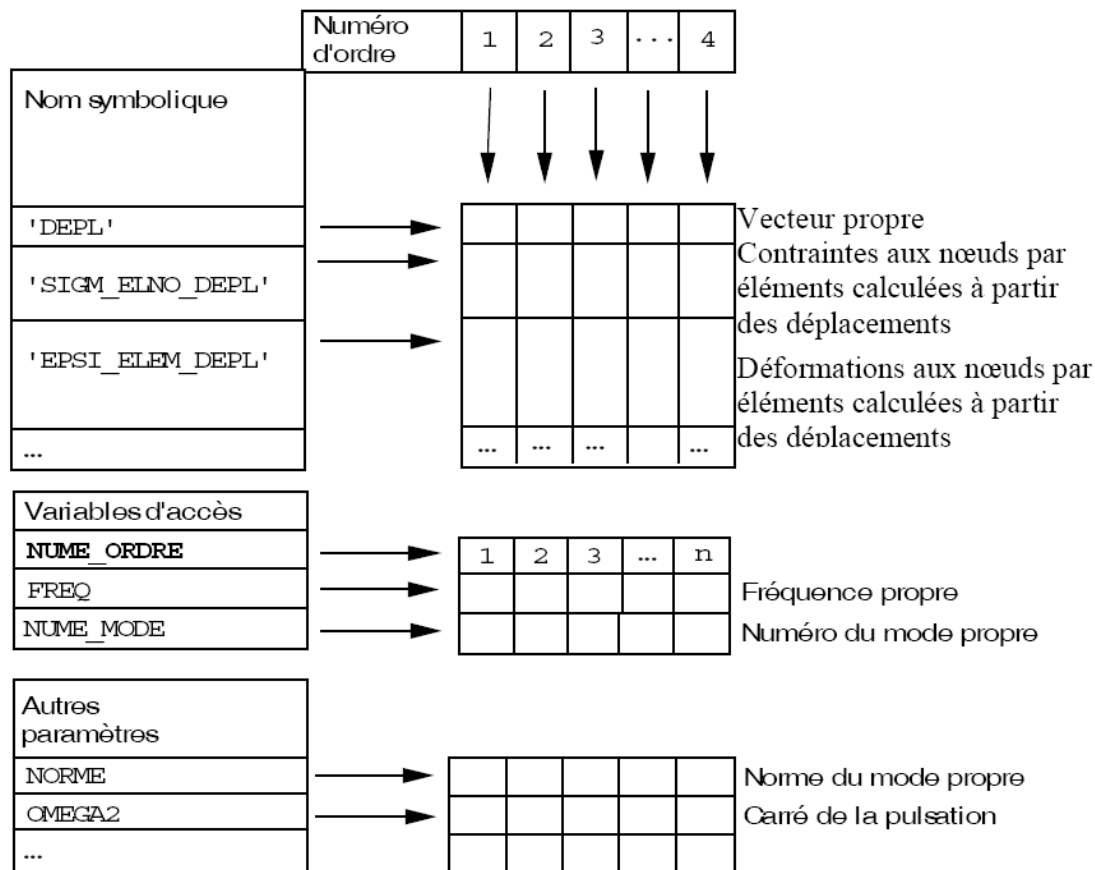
| Numéro d'ordre | 1 | 2 | 3 | ... | 4 |
|---|---|---|---|---|---|

Nom symbolique

'DEPL'

'SIGM_ELNO_DEPL'

'EPSI_ELEM_DEPL'

...

| | | | | |
|---|---|---|---|---|
| ... | ... | ... | | ... |

Vecteur propre

Contraintes aux nœuds par éléments calculées à partir des déplacements

Déformations aux nœuds par éléments calculées à partir des déplacements

Variables d'accès

NUME_ORDRE

FREQ

NUME_MODE

| 1 | 2 | 3 | ... | n |
|---|---|---|---|---|
| | | | | |
| | | | | |

Fréquence propre

Numéro du mode propre

Autres paramètres

NORME

OMEGA2

...

Norme du mode propre

Carré de la pulsation